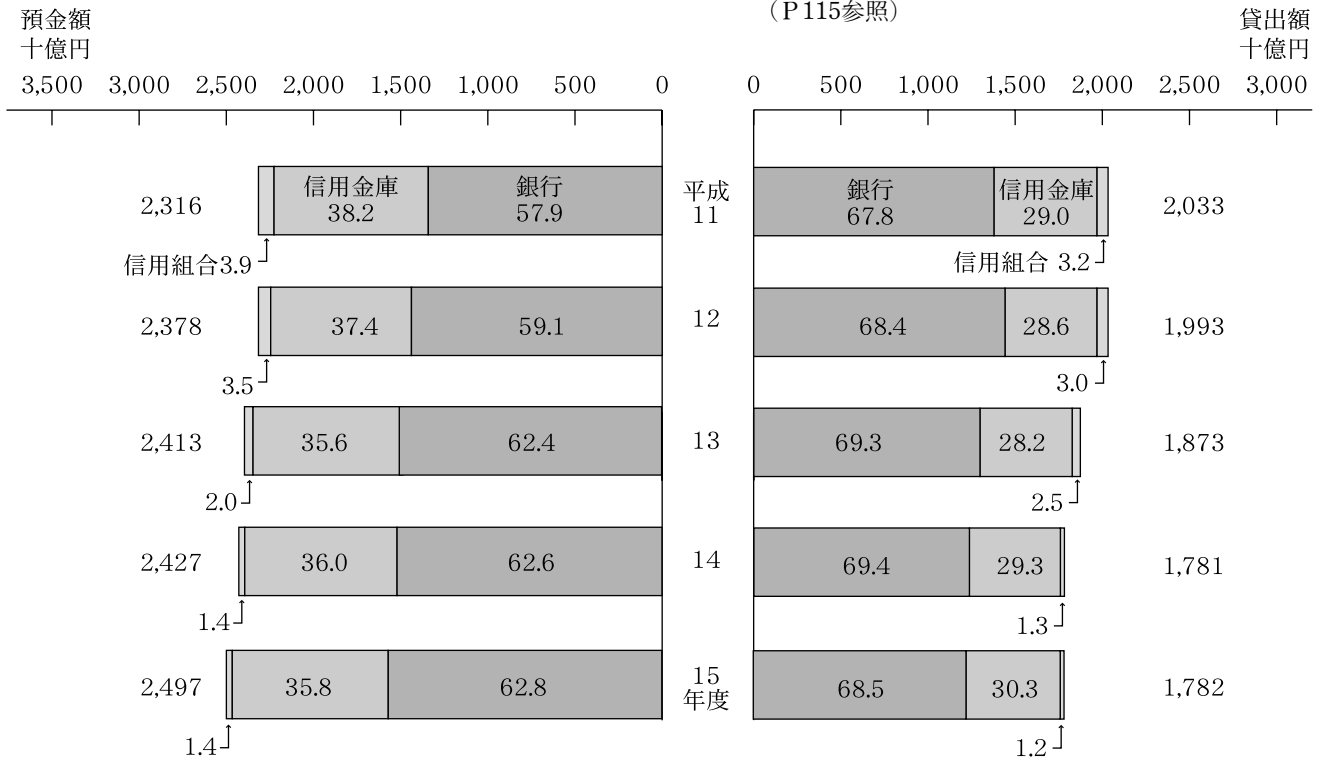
（P115参照）

預金額
十億円

3,500 3,000 2,500 2,000 1,500 1,000 500 0

貸出額
十億円

0 500 1,000 1,500 2,000 2,500 3,000

2,316 信用金庫 38.2 銀行 57.9 平成 11 銀行 67.8 信用金庫 29.0 2,033

信用組合3.9 信用組合 3.2

2,378 37.4 59.1 12 68.4 28.6 1,993

3.5 3.0

2,413 35.6 62.4 13 69.3 28.2 1,873

2.0 2.5

2,427 36.0 62.6 14 69.4 29.3 1,781

1.4 1.3

2,497 35.8 62.8 15 年度 68.5 30.3 1,782

1.4 1.2